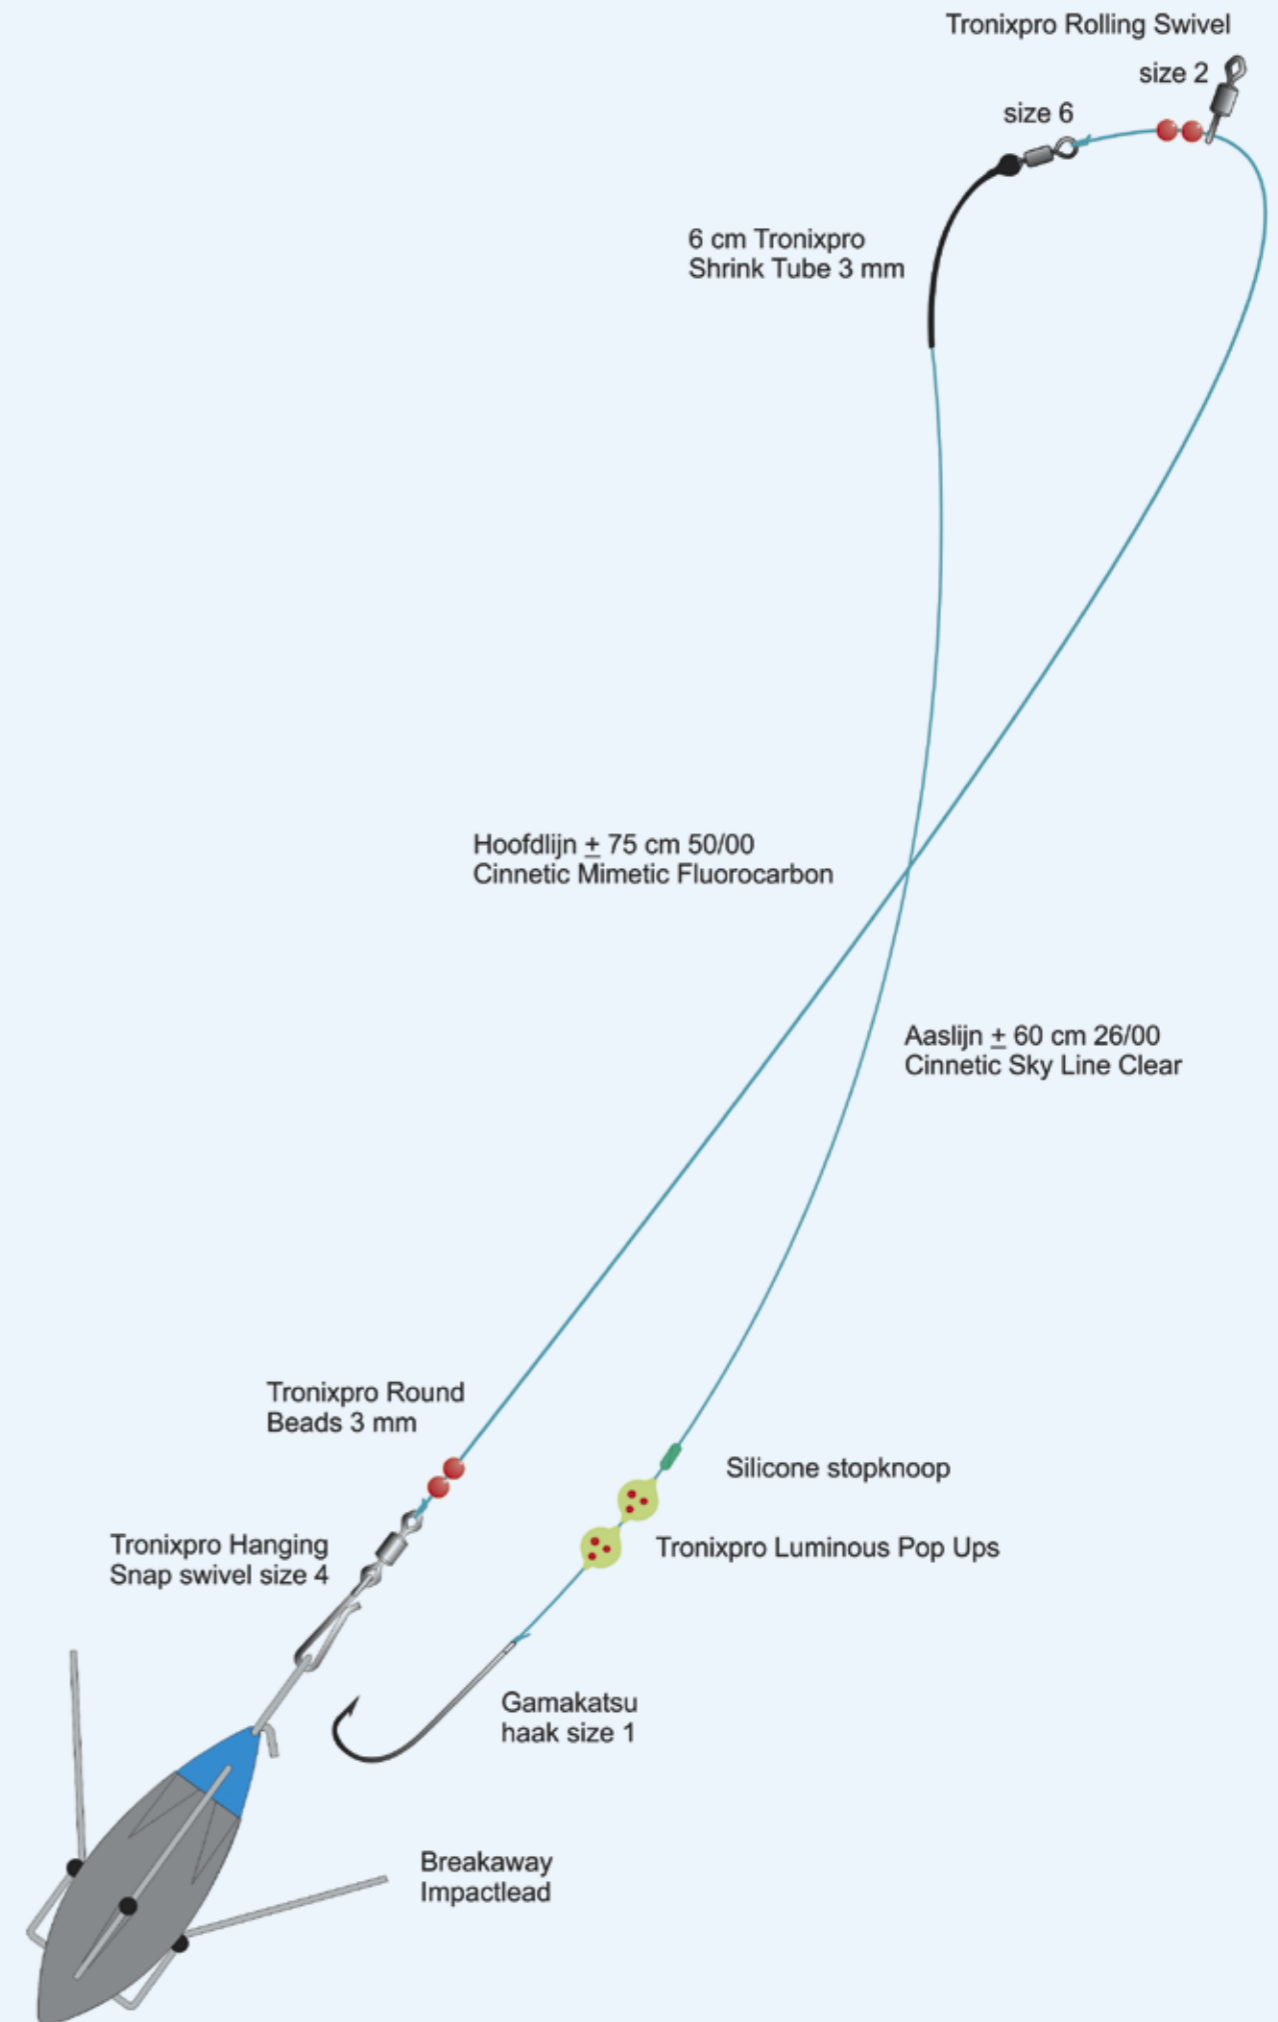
Tronixpro Rolling Swivel

size 2

size 6

6 cm Tronixpro
Shrink Tube 3 mm

Hoofdlijn $\pm$ 75 cm 50/00
Cinnetic Mimetic Fluorocarbon

Aaslijn $\pm$ 60 cm 26/00
Cinnetic Sky Line Clear

Tronixpro Round
Beads 3 mm

Silicone stopknoop

Tronixpro Hanging
Snap swivel size 4

Tronixpro Luminous Pop Ups

Gamakatsu
haak size 1

Breakaway
Impactlead